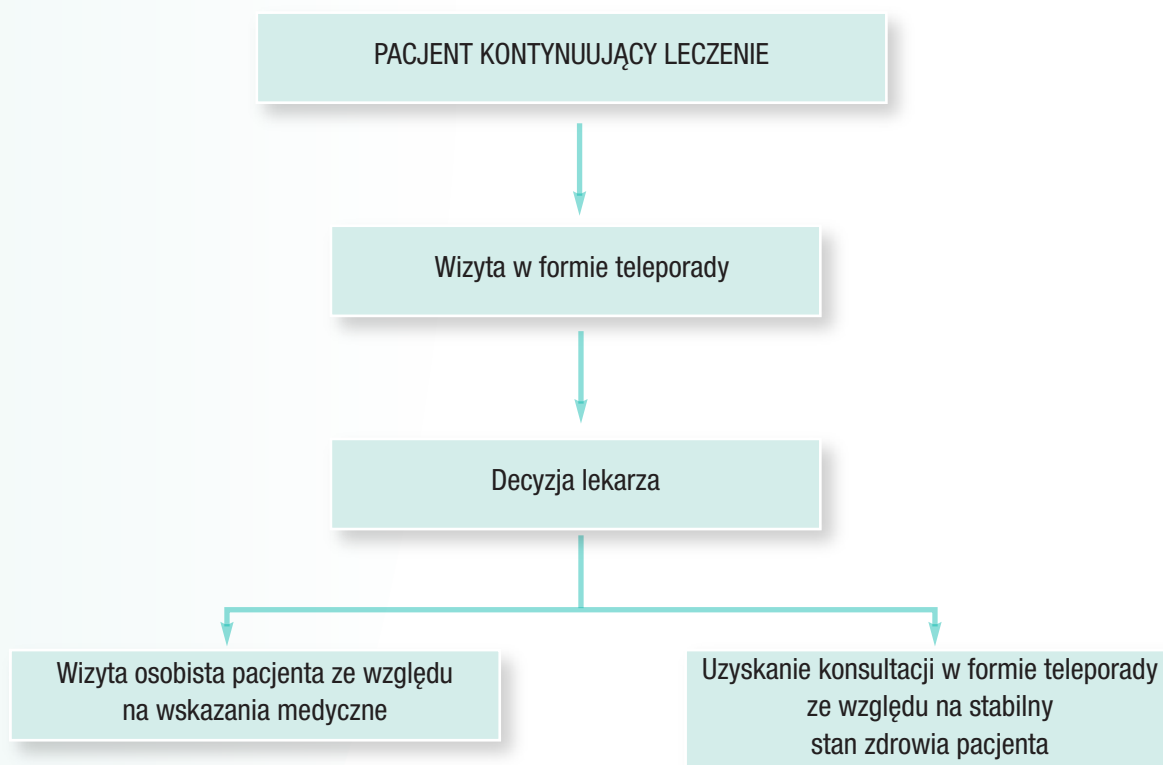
PACJENT KONTYNUUJĄCY LECZENIE

Wizyta w formie teleporady

Decyzja lekarza

Wizyta osobista pacjenta ze względu na wskazania medyczne

Uzyskanie konsultacji w formie teleporady ze względu na stabilny stan zdrowia pacjenta